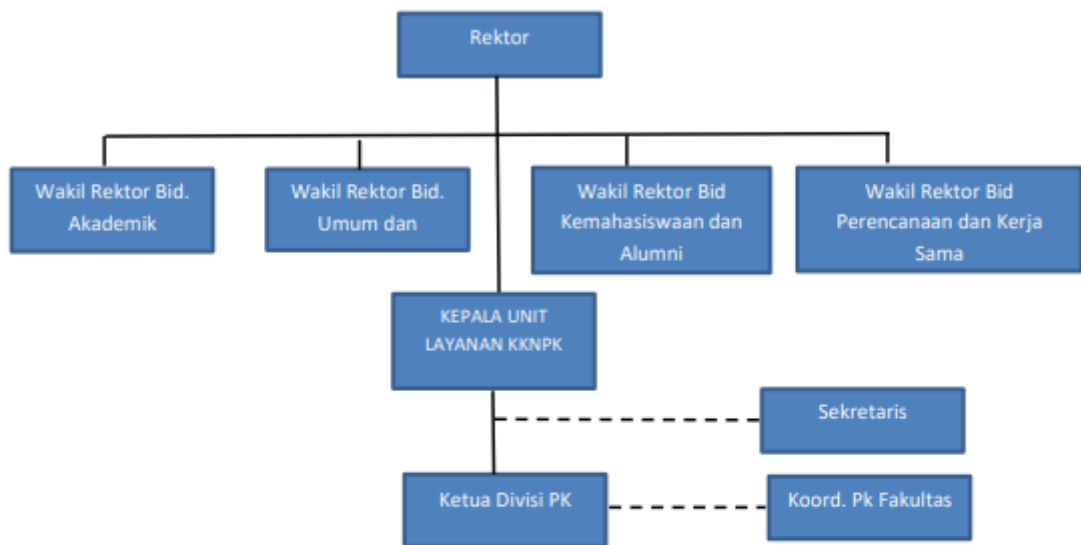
Rektor

Wakil Rektor Bid. Akademik

Wakil Rektor Bid. Umum dan

Wakil Rektor Bid Kemahasiswaan dan Alumni

Wakil Rektor Bid Perencanaan dan Kerja Sama

KEPALA UNIT LAYANAN KKNPK

Sekretaris

Ketua Divisi PK

Koord. Pk Fakultas